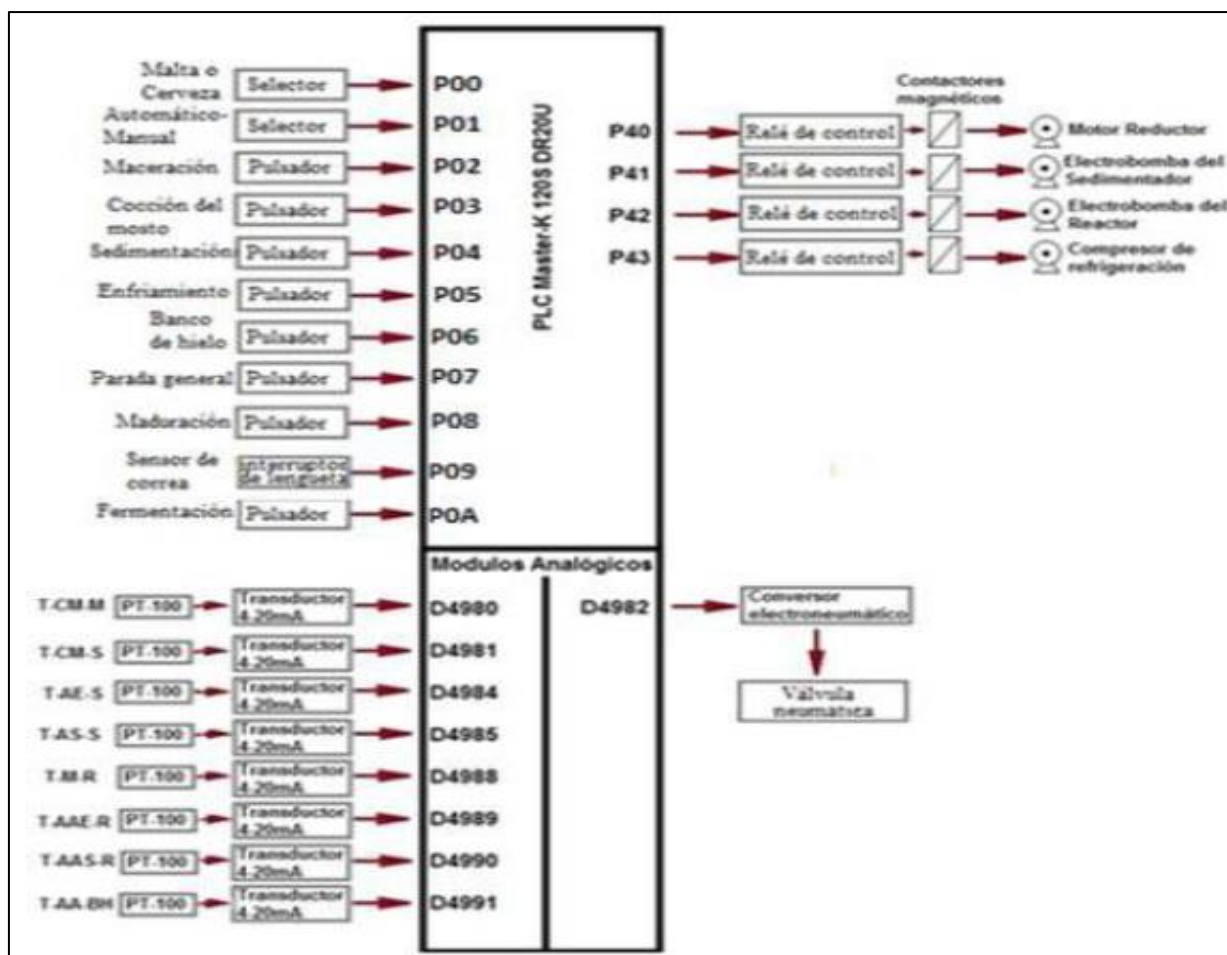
Malta o Cerveza Selector P00
Automático-Manual Selector P01
Maceración Pulsador P02
Cocción del mosto Pulsador P03
Sedimentación Pulsador P04
Enfriamiento Pulsador P05
Banco de hielo Pulsador P06
Parada general Pulsador P07
Maduración Pulsador P08
Sensor de correa Interruptor de lengueta P09
Fermentación Pulsador P0A

PLC Master-K 120S DR20U

Contactores magnéticos
P40 Relé de control Motor Reductor
P41 Relé de control Electrobomba del Sedimentador
P42 Relé de control Electrobomba del Reactor
P43 Relé de control Compresor de refrigeración

Modulos Analógicos
T-CM-M PT-100 Transductor 4-20mA D4980
T-CM-S PT-100 Transductor 4-20mA D4981
T-AE-S PT-100 Transductor 4-20mA D4984
T-AS-S PT-100 Transductor 4-20mA D4985
T-M-R PT-100 Transductor 4-20mA D4988
T-AAE-R PT-100 Transductor 4-20mA D4989
T-AAS-R PT-100 Transductor 4-20mA D4990
T-AA-BH PT-100 Transductor 4-20mA D4991

D4982 Conversor electroneumático
Válvula neumatica